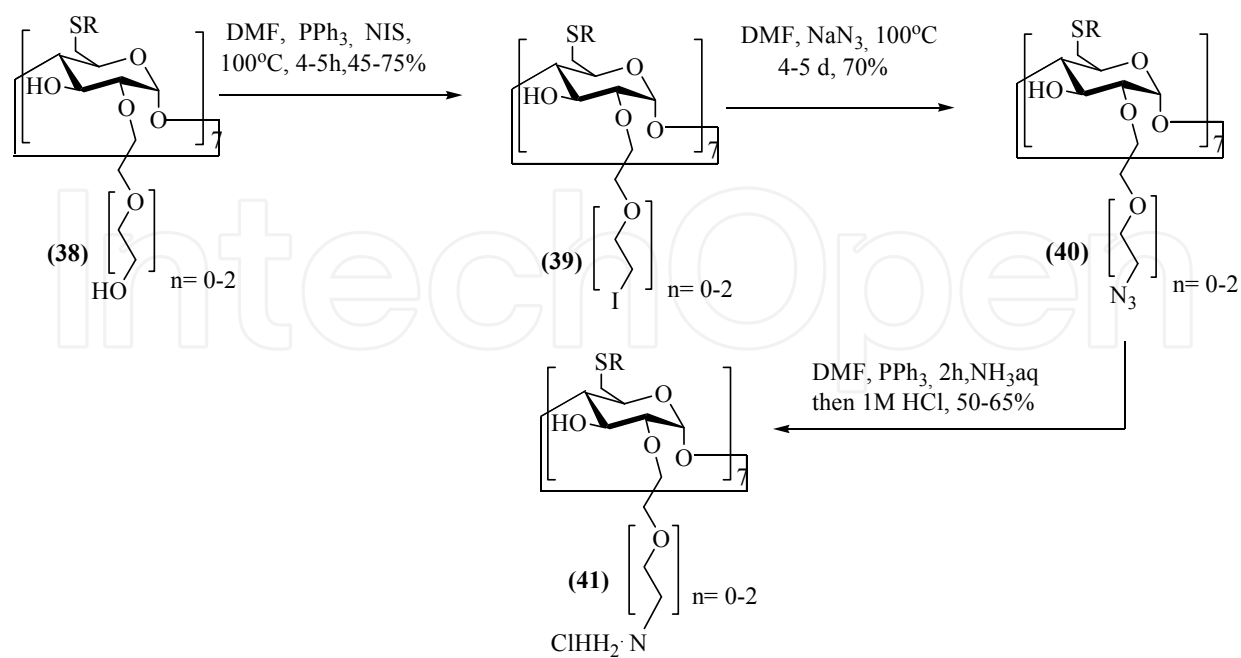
SR
O
HO
O
O
7
O
(38)
HO
n= 0-2

DMF, $PPh_3$, NIS, 100ºC, 4-5h,45-75%

SR
O
HO
O
O
7
O
(39)
I
n= 0-2

DMF, $NaN_3$, 100ºC 4-5 d, 70%

SR
O
HO
O
O
7
O
(40)
$N_3$
n= 0-2

DMF, $PPh_3$, 2h,$NH_3$aq then 1M HCl, 50-65%

SR
O
HO
O
O
7
O
(41)
n= 0-2
$ClHH_2$· N

IntechOpen